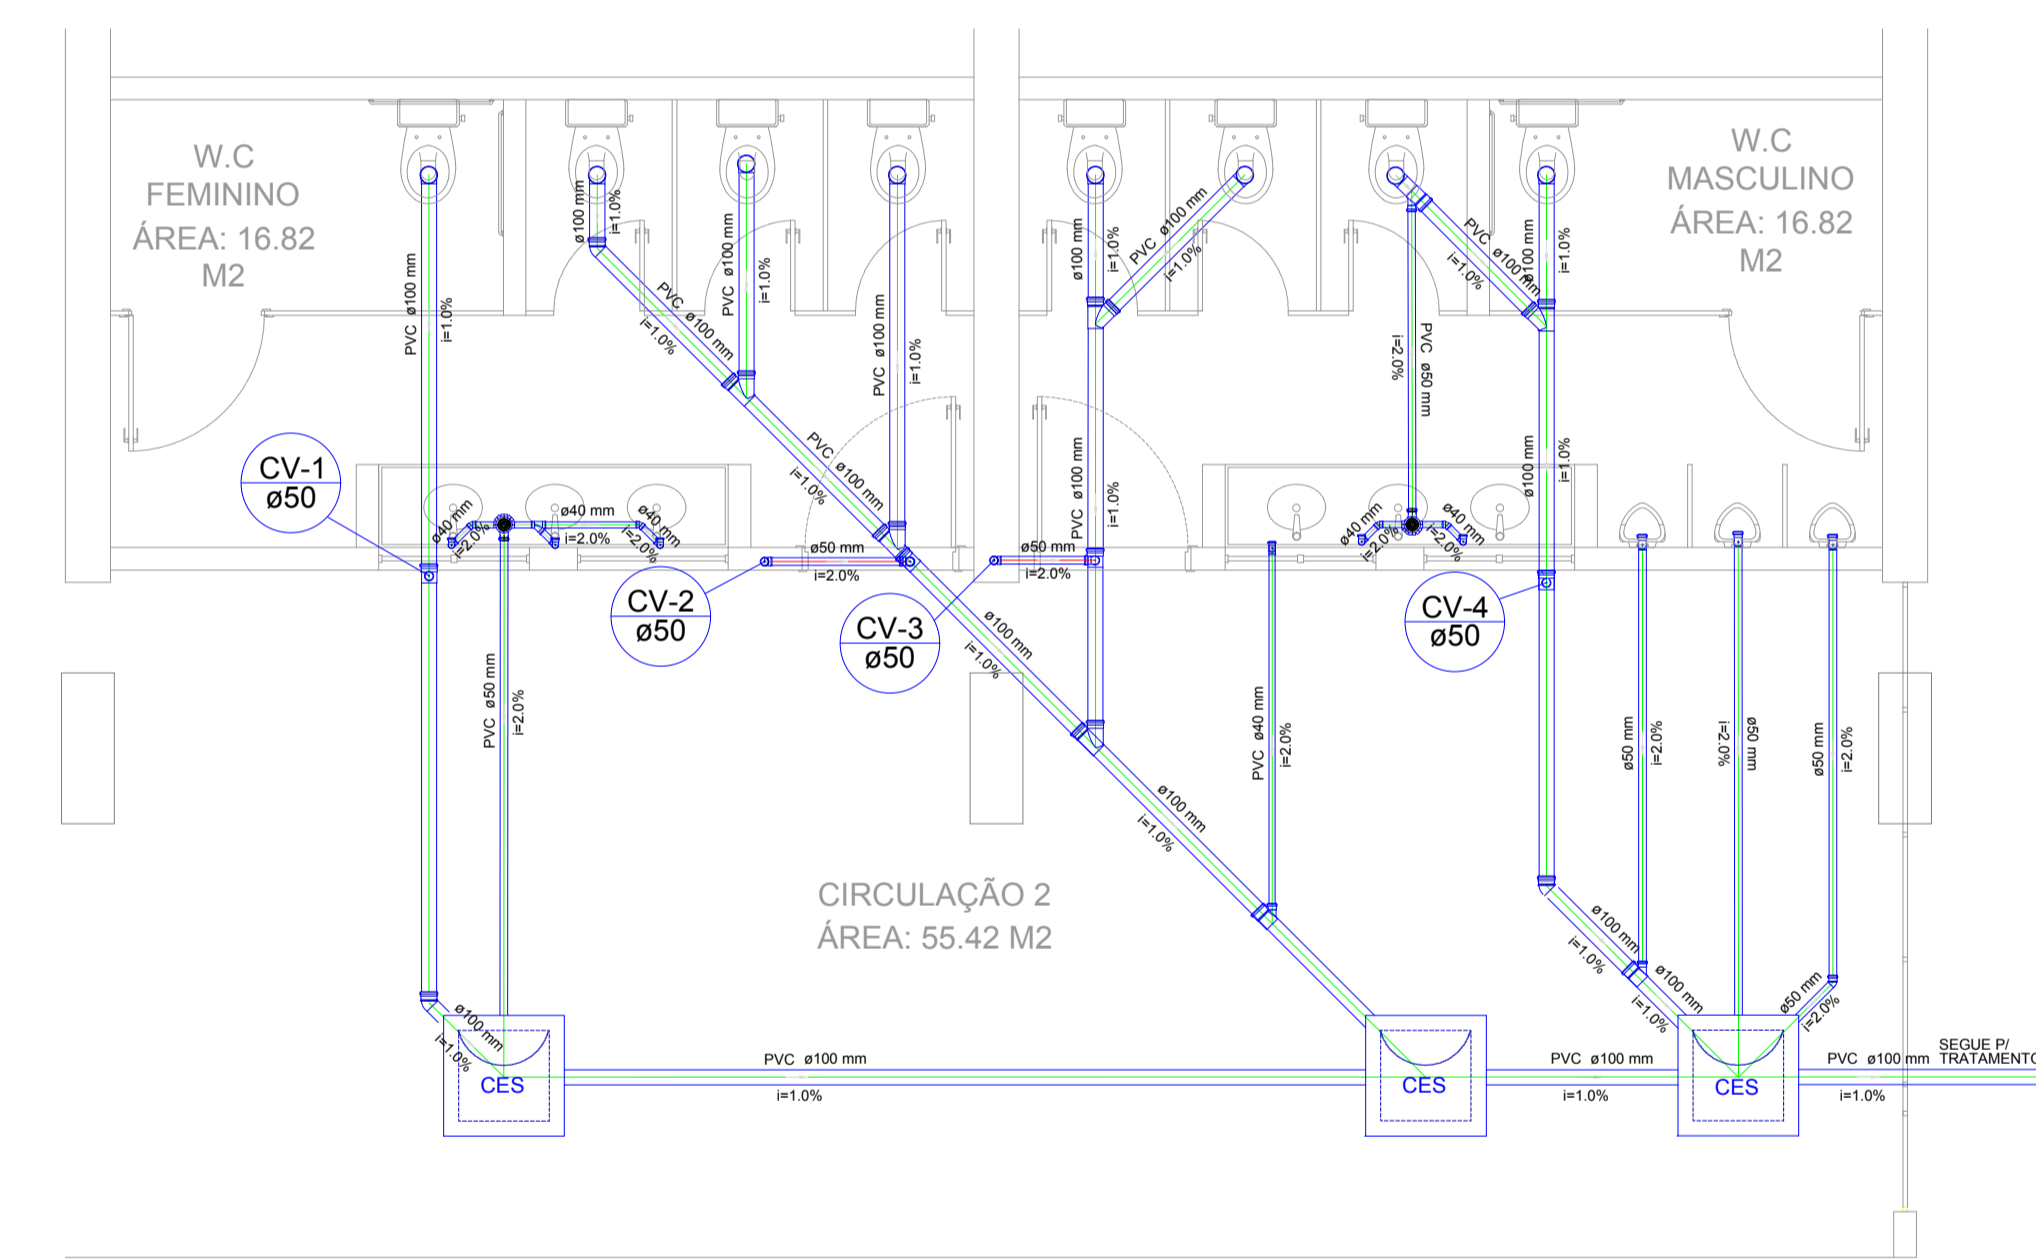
W.C
FEMININO
ÁREA: 16.82
M2

W.C
MASCULINO
ÁREA: 16.82
M2

PVC ø100 mm
i=1.0%

ø100 mm
i=1.0%

PVC ø100 mm
i=1.0%

PVC ø100 mm
i=1.0%

PVC ø100 mm
i=1.0%

PVC ø100 mm
i=1.0%

ø100 mm
i=1.0%

PVC ø100 mm
i=1.0%

PVC ø100 mm
i=1.0%

i=2.0%
PVC ø50 mm

ø100 mm
i=1.0%

CV-1
ø50

ø40 mm
i=2.0%
ø40 mm
i=2.0%
ø40 mm
i=2.0%

ø50 mm
i=2.0%

ø50 mm
i=2.0%

PVC ø100 mm
i=1.0%

ø40 mm
i=2.0%
ø40 mm
i=2.0%

CV-2
ø50

CV-3
ø50

CV-4
ø50

ø100 mm
i=1.0%

PVC ø50 mm
i=2.0%

ø100 mm
i=1.0%

PVC ø40 mm
i=2.0%

ø50 mm
i=2.0%

i=2.0%
ø50 mm

ø50 mm
i=2.0%

CIRCULAÇÃO 2
ÁREA: 55.42 M2

ø100 mm
i=1.0%

ø100 mm
i=1.0%

ø100 mm
i=1.0%

ø50 mm
i=2.0%

CES

PVC ø100 mm
i=1.0%

CES

PVC ø100 mm
i=1.0%

CES

PVC ø100 mm
i=1.0%

SEGUE P/
TRATAMENTO